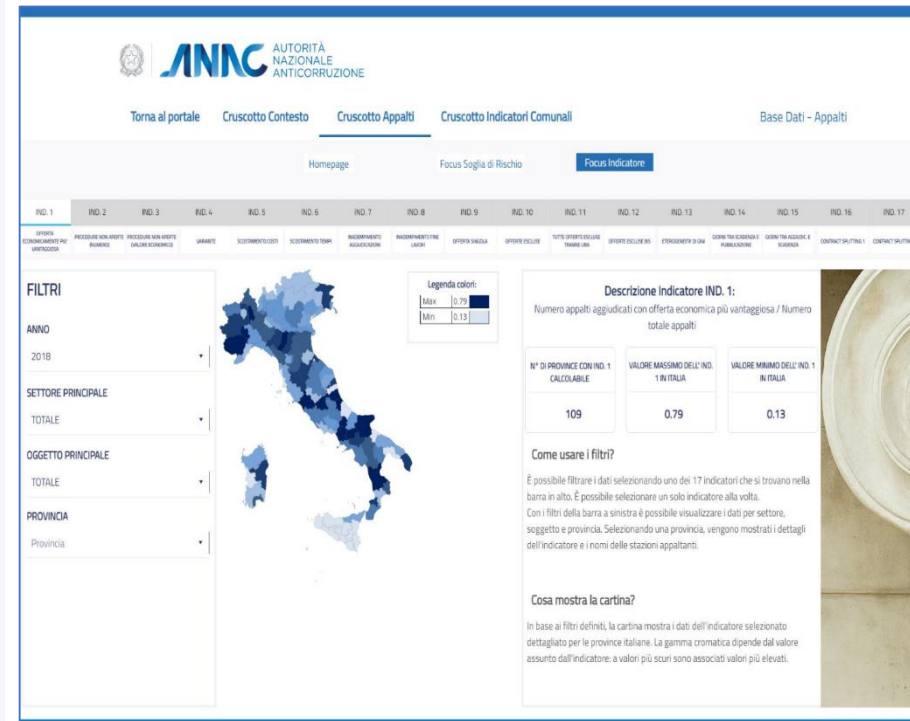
ANAC AUTORITÀ NAZIONALE ANTICORRUZIONE

Torna al portale Cruscotto Contesto Cruscotto Appalti Cruscotto Indicatori Comunali Base Dati - Appalti

Homepage Focus Soglia di Rischio Focus Indicatore

IND. 1 IND. 2 IND. 3 IND. 4 IND. 5 IND. 6 IND. 7 IND. 8 IND. 9 IND. 10 IND. 11 IND. 12 IND. 13 IND. 14 IND. 15 IND. 16 IND. 17

OFFERTA ECONOMICAMENTE PIU' VANTAGGIOSA PROCEDURE NON APERTE (NUMERO) PROCEDURE NON APERTE (VALORE ECONOMICO) VARIANTE SCOSTAMENTO COSTI SCOSTAMENTO TEMPI INADEMPIMENTO AGGIUDICAZIONI INADEMPIMENTO FINE LAVORI OFFERTA SINGOLA OFFERTE ESCLUSE TUTTE OFFERTE ESCLUSE TRANNE UNA OFFERTE ESCLUSE BIS ETEROGENEITA' DI CIMI GIORNI TRA SCADENZA E PUBBLICAZIONE GIORNI TRA AGGIUDIC. E SCADENZA CONTRACT SPLITTING 1 CONTRACT SPLITTI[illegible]

FILTRI

ANNO
2018

SETTORE PRINCIPALE
TOTALE

OGGETTO PRINCIPALE
TOTALE

PROVINCIA
Provincia

Legenda colori:
Max 0.79
Min 0.13

Descrizione Indicatore IND. 1:
Numero appalti aggiudicati con offerta economica più vantaggiosa / Numero totale appalti

| N° DI PROVINCE CON IND. 1 CALCOLABILE | VALORE MASSIMO DELL' IND. 1 IN ITALIA | VALORE MINIMO DELL' IND. 1 IN ITALIA |
|---|---|---|
| 109 | 0.79 | 0.13 |

Come usare i filtri?

È possibile filtrare i dati selezionando uno dei 17 indicatori che si trovano nella barra in alto. È possibile selezionare un solo indicatore alla volta.
Con i filtri della barra a sinistra è possibile visualizzare i dati per settore, soggetto e provincia. Selezionando una provincia, vengono mostrati i dettagli dell'indicatore e i nomi delle stazioni appaltanti.

Cosa mostra la cartina?

In base ai filtri definiti, la cartina mostra i dati dell'indicatore selezionato dettagliato per le province italiane. La gamma cromatica dipende dal valore assunto dall'indicatore: a valori più scuri sono associati valori più elevati.